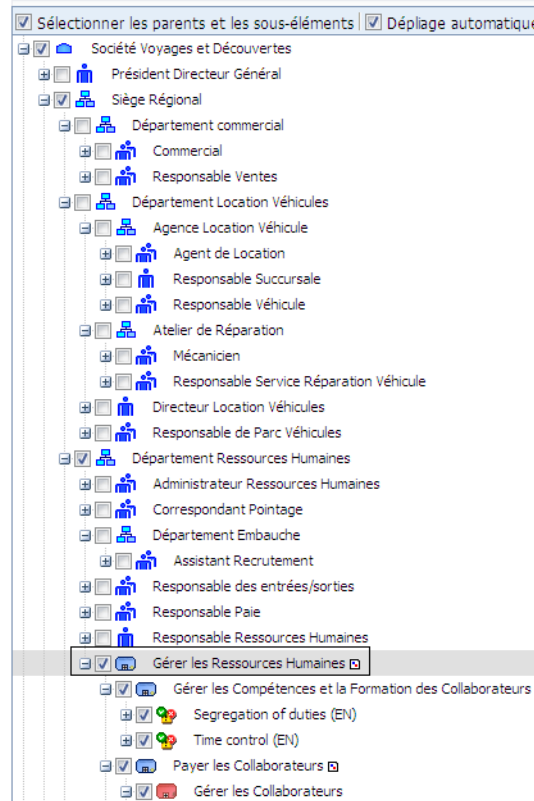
Sélectionner les parents et les sous-éléments | Dépliage automatique

Société Voyages et Découvertes
Président Directeur Général
Siège Régional
Département commercial
Commercial
Responsable Ventes
Département Location Véhicules
Agence Location Véhicule
Agent de Location
Responsable Succursale
Responsable Véhicule
Atelier de Réparation
Mécanicien
Responsable Service Réparation Véhicule
Directeur Location Véhicules
Responsable de Parc Véhicules
Département Ressources Humaines
Administrateur Ressources Humaines
Correspondant Pointage
Département Embauche
Assistant Recrutement
Responsable des entrées/sorties
Responsable Paie
Responsable Ressources Humaines
Gérer les Ressources Humaines
Gérer les Compétences et la Formation des Collaborateurs
Segregation of duties (EN)
Time control (EN)
Payer les Collaborateurs
Gérer les Collaborateurs